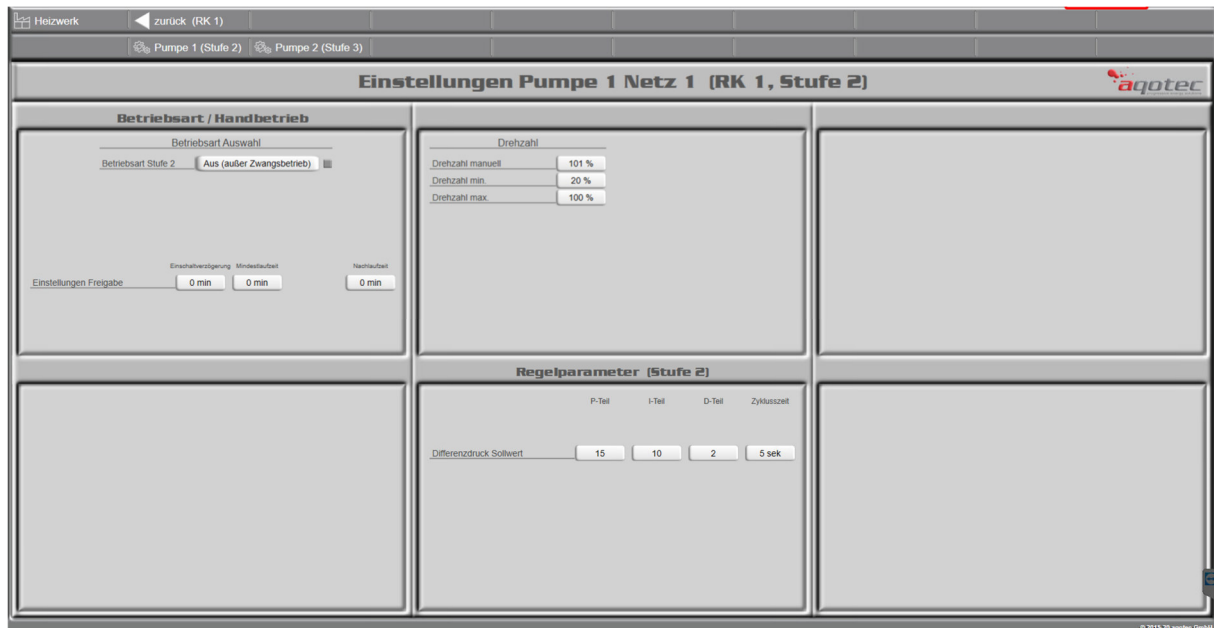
Heizwerk
zurück (RK 1)
Pumpe 1 (Stufe 2)
Pumpe 2 (Stufe 3)

Einstellungen Pumpe 1 Netz 1 (RK 1, Stufe 2)

aqotec

Betriebsart / Handbetrieb

Betriebsart Auswahl
Betriebsart Stufe 2
Aus (außer Zwangsbetrieb)

Einschaltverzögerung
Mindestlaufzeit
Nachlaufzeit
Einstellungen Freigabe
0 min
0 min
0 min

Drehzahl
Drehzahl manuell
101 %
Drehzahl min.
20 %
Drehzahl max.
100 %

Regelparameter (Stufe 2)

| | P-Teil | I-Teil | D-Teil | Zyklusszeit |
|---|---|---|---|---|
| Differenzdruck Sollwert | 15 | 10 | 2 | 5 sek |

© 2015-20 aqotec GmbH